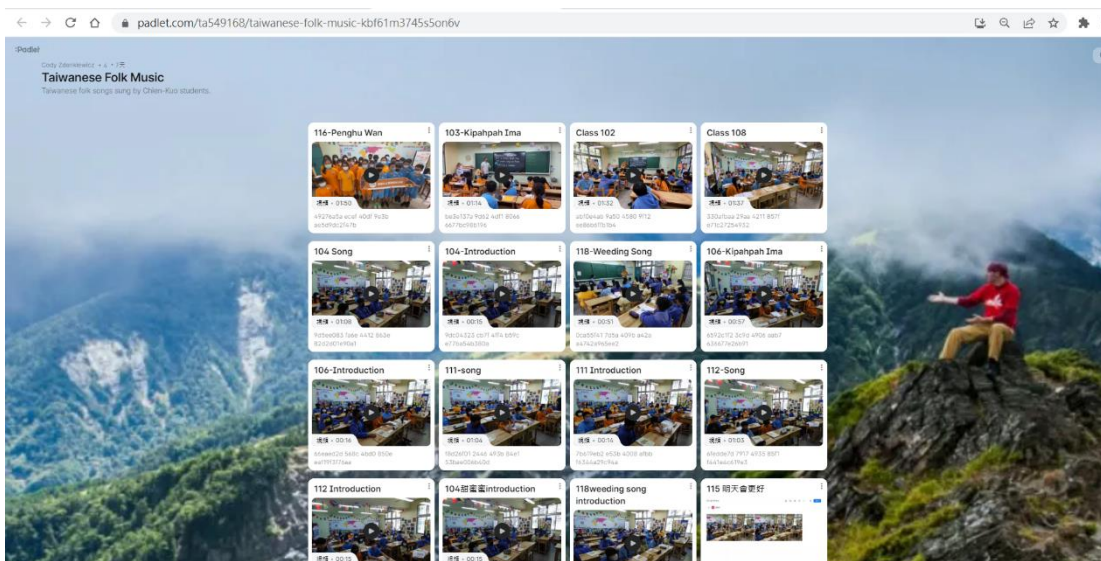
padlet.com/ta549168/taiwanese-folk-music-kbf61m3745s5on6v

Padlet

Cindy Zdemkiewicz • 4 • 7月

Taiwanese Folk Music

Taiwanese folk songs sung by Chien-Kuo students.

116-Penghu Wan

影片 • 01:50

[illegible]

103-Kipahpah Ima

影片 • 01:14

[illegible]

Class 102

影片 • 01:32

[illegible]

Class 108

影片 • 01:37

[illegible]

104 Song

影片 • 01:06

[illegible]

104-Introduction

影片 • 00:15

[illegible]

118-Weeding Song

影片 • 00:51

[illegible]

106-Kipahpah Ima

影片 • 00:57

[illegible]

106-Introduction

影片 • 00:16

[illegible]

111-song

影片 • 01:04

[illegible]

111 Introduction

影片 • 00:16

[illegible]

112-Song

影片 • 01:03

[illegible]

112 Introduction

影片 • 00:15

104甜蜜蜜introduction

影片 • 00:15

118weeding song introduction

115 明天會更好